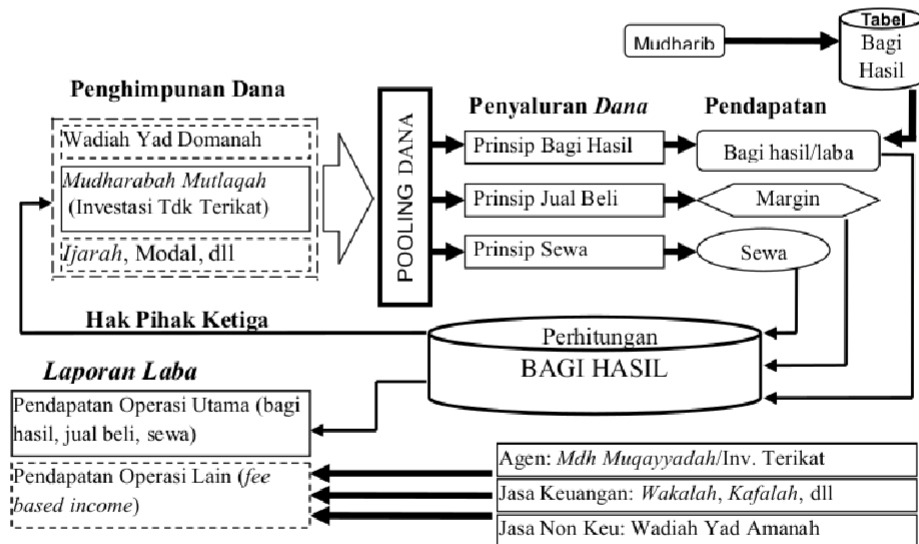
Mudharib

Tabel Bagi Hasil

Penghimpunan Dana

Wadiah Yad Domanah

*Mudharabah Mutlaqah* (Investasi Tdk Terikat)

*Ijarah*, Modal, dll

POOLING DANA

Penyaluran *Dana*

Prinsip Bagi Hasil

Prinsip Jual Beli

Prinsip Sewa

Pendapatan

Bagi hasil/laba

Margin

Sewa

Hak Pihak Ketiga

Perhitungan BAGI HASIL

*Laporan Laba*

Pendapatan Operasi Utama (bagi hasil, jual beli, sewa)

Pendapatan Operasi Lain (*fee based income*)

Agen: *Mdh Muqayyadah*/Inv. Terikat

Jasa Keuangan: *Wakalah*, *Kafalah*, dll

Jasa Non Keu: Wadiah Yad Amanah